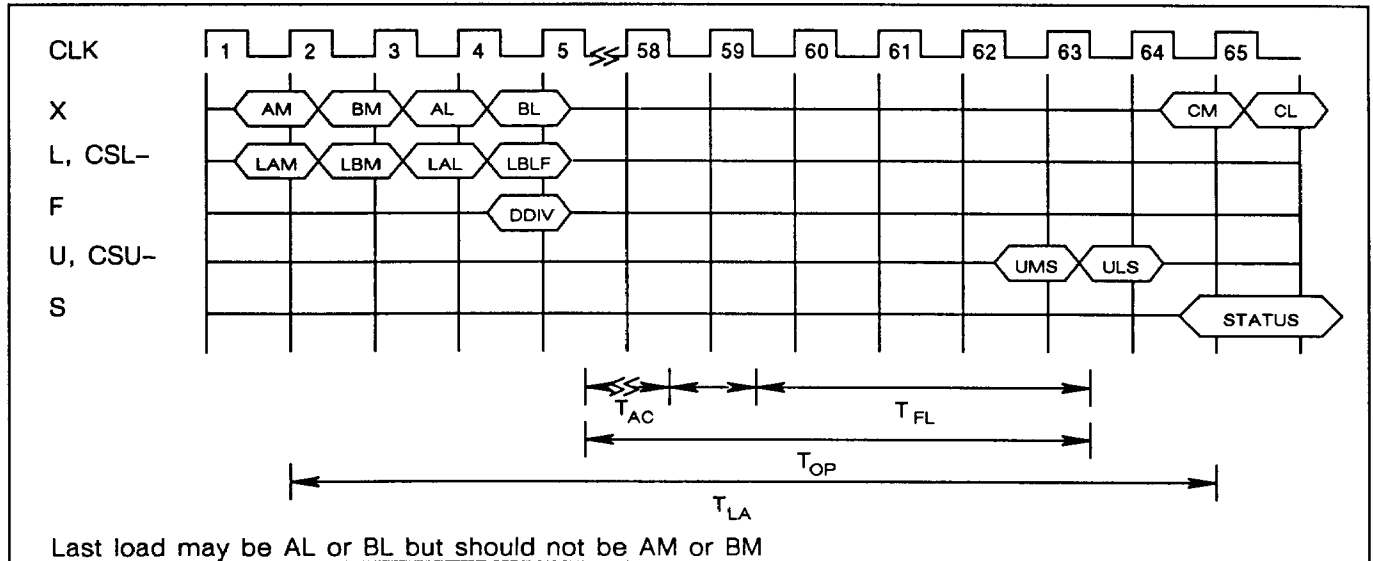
CLK 1 2 3 4 5 58 59 60 61 62 63 64 65

X AM BM AL BL CM CL

L, CSL– LAM LBM LAL LBLF

F DDIV

U, CSU– UMS ULS

S STATUS

$T_{AC}$

$T_{FL}$

$T_{OP}$

$T_{LA}$

Last load may be AL or BL but should not be AM or BM